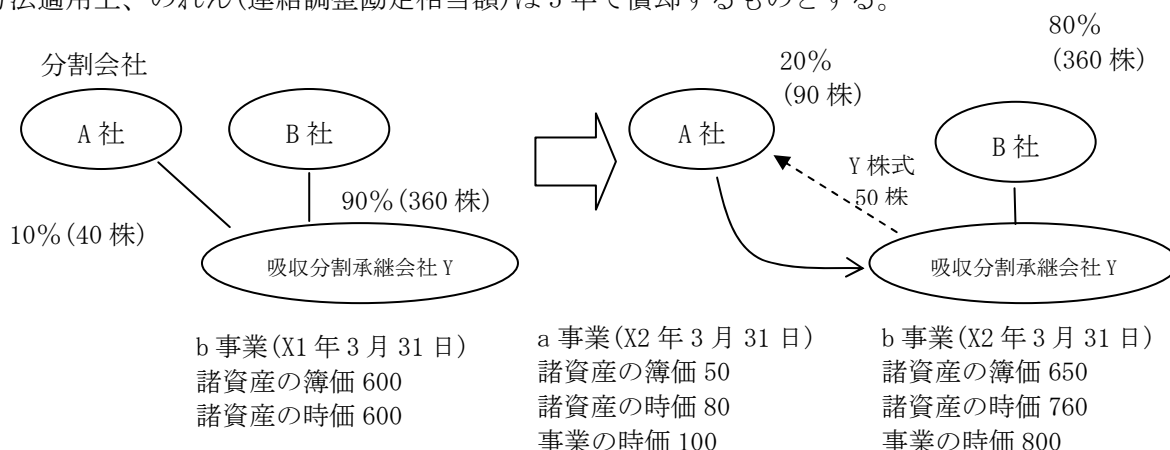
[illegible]法適用上、のれん(連結調整勘定相当額)は5年で償却するものとする。

分割会社

A社

B社

10%(40株)

90%(360株)

吸収分割承継会社Y

b事業(X1年3月31日)
諸資産の簿価 600
諸資産の時価 600

20%
(90株)

80%
(360株)

A社

Y株式
50株

B社

吸収分割承継会社Y

a事業(X2年3月31日)
諸資産の簿価 50
諸資産の時価 80
事業の時価 100

b事業(X2年3月31日)
諸資産の簿価 650
諸資産の時価 760
事業の時価 800